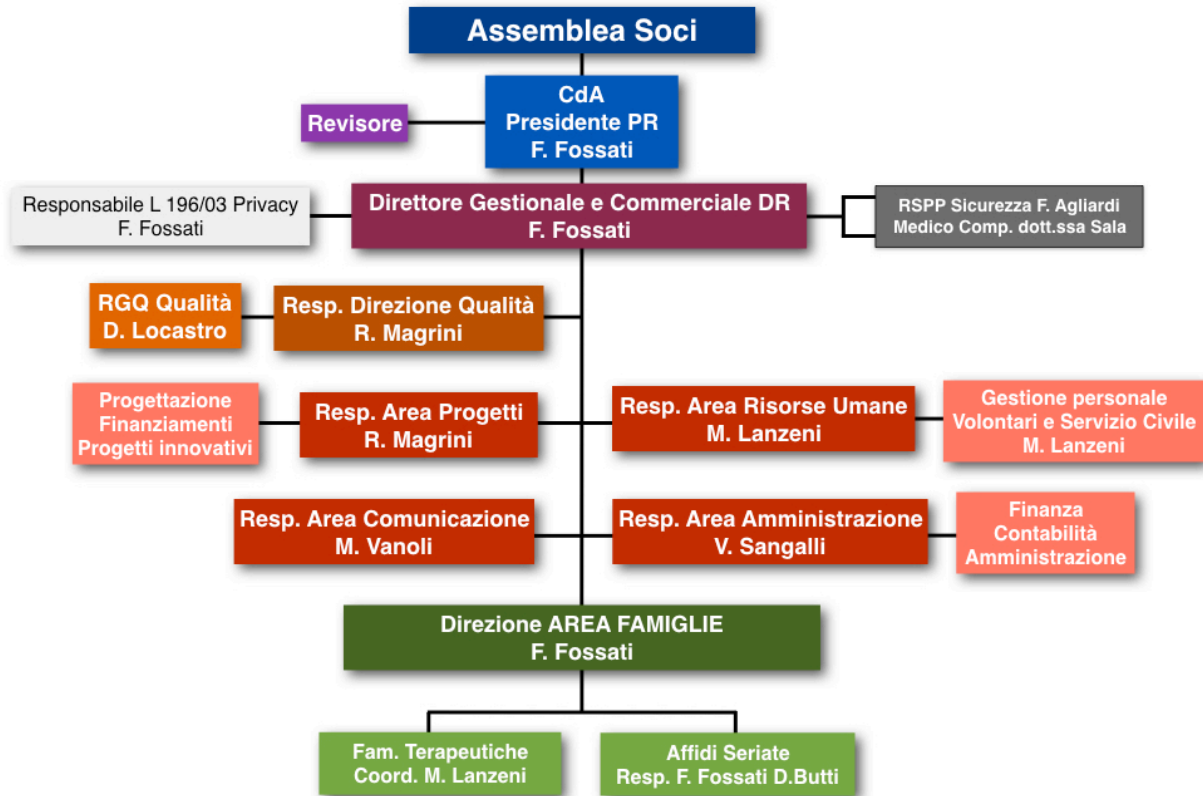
Assemblea Soci

CdA
Presidente PR
F. Fossati

Revisore

Responsabile L 196/03 Privacy
F. Fossati

Direttore Gestionale e Commerciale DR
F. Fossati

RSPP Sicurezza F. Agliardi
Medico Comp. dott.ssa Sala

RGQ Qualità
D. Locastro

Resp. Direzione Qualità
R. Magrini

Progettazione
Finanziamenti
Progetti innovativi

Resp. Area Progetti
R. Magrini

Resp. Area Risorse Umane
M. Lanzeni

Gestione personale
Volontari e Servizio Civile
M. Lanzeni

Resp. Area Comunicazione
M. Vanoli

Resp. Area Amministrazione
V. Sangalli

Finanza
Contabilità
Amministrazione

Direzione AREA FAMIGLIE
F. Fossati

Fam. Terapeutiche
Coord. M. Lanzeni

Affidi Seriate
Resp. F. Fossati D.Butti